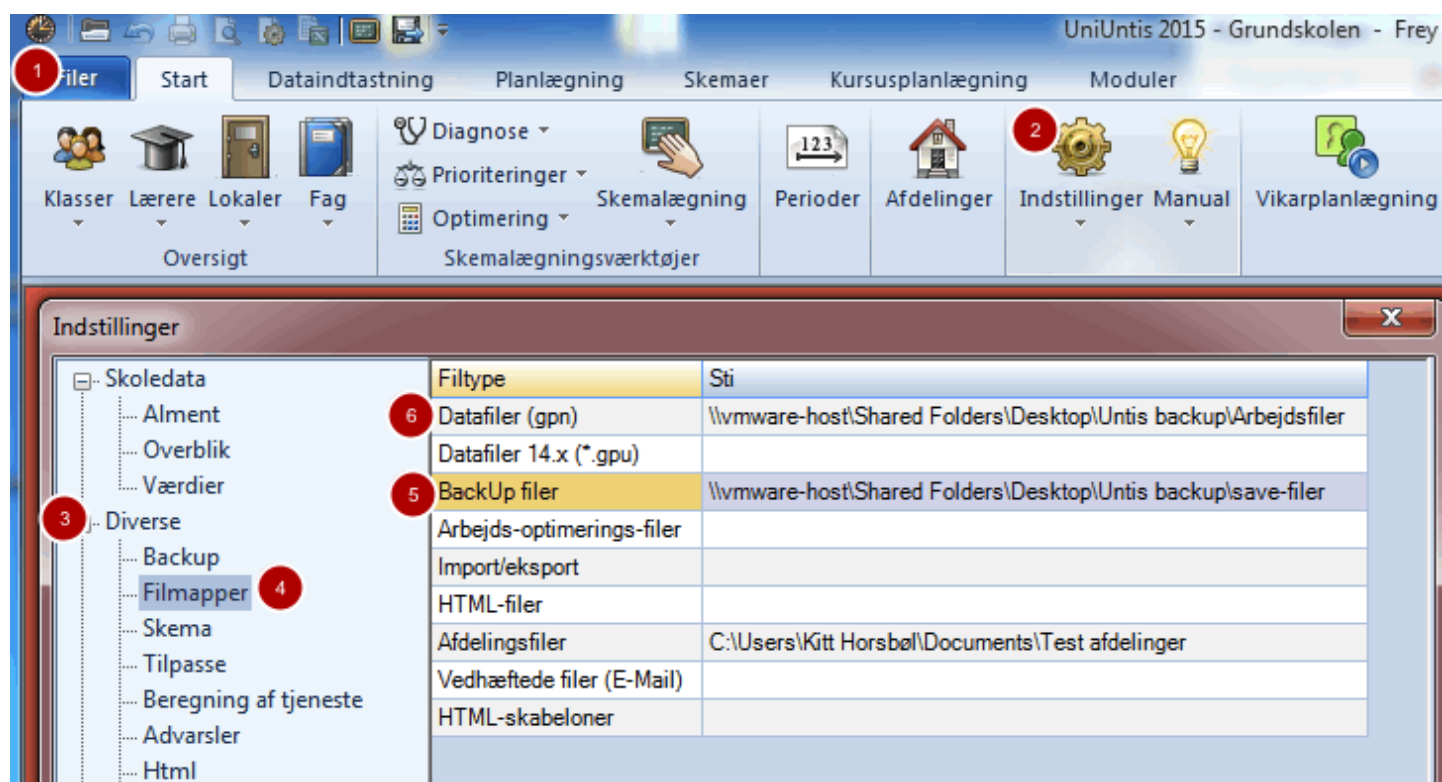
UniUntis 2015 - Grundskolen - Frey

1 Filer | Start | Dataindtastning | Planlægning | Skemaer | Kursusplanlægning | Moduler

Klasser | Lærere | Lokaler | Fag
Oversigt

Diagnose
Prioriteringer
Optimering
Skemalægning
Skemalægningsværktøjer

Perioder | Afdelinger | 2 Indstillinger | Manual | Vikarplanlægning

Indstillinger

Skoledata
Alment
Overblik
Værdier
3 Diverse
Backup
Filmapper 4
Skema
Tilpasse
Beregning af tjeneste
Advarsler
Html

| Filtype | Sti |
|---|---|
| 6 Datafiler (gpn) | \\vmware-host\Shared Folders\Desktop\Untis backup\Arbejdsfiler |
| Datafiler 14.x (*.gpu) | |
| 5 BackUp filer | \\vmware-host\Shared Folders\Desktop\Untis backup\save-filer |
| Arbejds-optimerings-filer | |
| Import/eksport | |
| HTML-filer | |
| Afdelingsfiler | C:\Users\Kitt Horsbøl\Documents\Test afdelinger |
| Vedhæftede filer (E-Mail) | |
| HTML-skabeloner | |